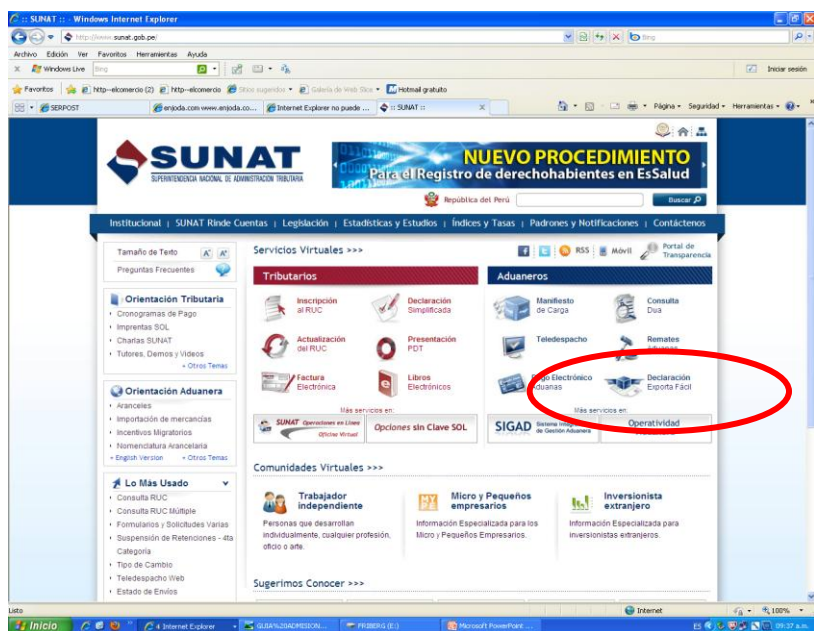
:: SUNAT :: - Windows Internet Explorer

http://www.sunat.gob.pe/

Bing

Archivo Edición Ver Favoritos Herramientas Ayuda

Windows Live Bing

Iniciar sesión

Favoritos http--elcomercio (2) http--elcomercio Sitios sugeridos Galería de Web Slice Hotmail gratuito

SERPOST enjoda.com www.enjoda.co... Internet Explorer no puede ... :: SUNAT ::

Página Seguridad Herramientas

SUNAT
SUPERINTENDENCIA NACIONAL DE ADMINISTRACIÓN TRIBUTARIA

NUEVO PROCEDIMIENTO
Para el Registro de derechohabientes en EsSalud

República del Perú

Buscar

Institucional | SUNAT Rinde Cuentas | Legislación | Estadísticas y Estudios | Índices y Tasas | Padrones y Notificaciones | Contáctenos

Tamaño de Texto
Preguntas Frecuentes

Orientación Tributaria
· Cronogramas de Pago
· Imprentas SOL
· Charlas SUNAT
· Tutores, Demos y Videos
» Otros Temas

Orientación Aduanera
· Aranceles
· Importación de mercancías
· Incentivos Migratorios
· Nomenclatura Arancelaria
» English Version » Otros Temas

Lo Más Usado
· Consulta RUC
· Consulta RUC Múltiple
· Formularios y Solicitudes Varias
· Suspensión de Retenciones - 4ta Categoría
· Tipo de Cambio
· Teledespacho Web
· Estado de Envíos

Servicios Virtuales >>>

RSS Móvil Portal de Transparencia

Tributarios

Inscripción al RUC
Declaración Simplificada
Actualización del RUC
Presentación PDT
Factura Electrónica
Libros Electrónicos

Más servicios en:
SUNAT Operaciones en Línea Oficina Virtual
Opciones sin Clave SOL

Aduaneros

Manifiesto de Carga
Consulta Dua
Teledespacho
Remates
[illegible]go Electrónico Aduanas
Declaración Exporta Fácil

Más servicios en:
SIGAD Sistema Integrado de Gestión Aduanera
Operatividad

Comunidades Virtuales >>>

Trabajador independiente
Personas que desarrollan individualmente, cualquier profesión, oficio o arte.

Micro y Pequeños empresarios
Información Especializada para los Micro y Pequeños Empresarios.

Inversionista extranjero
Información Especializada para inversionistas extranjeros.

Sugerimos Conocer >>>

Listo
Internet
100%

Inicio
4 Internet Explorer
GUIA%20ADMISION...
FRIBERG (E:)
Microsoft PowerPoint ...
09:37 a.m.